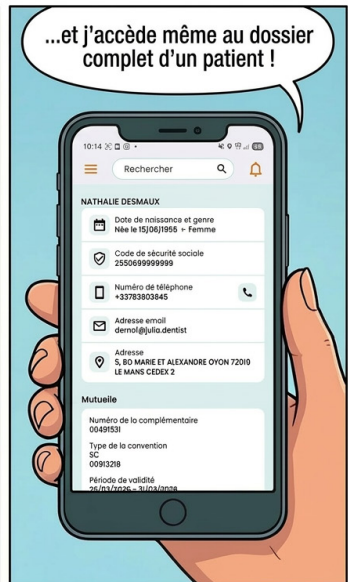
...et j'accède même au dossier complet d'un patient !

10:14

Rechercher

NATHALIE DESMAUX

Dote de noissance et genre
Née le 15(06)1955 • Femme

Code de sécurité sociale
2550699999999

Numéro de téléphone
+33783803845

Adresse email
dernol@julia.dentist

Adresse
5, BO MARIE ET ALEXANORE OYON 72010 LE MANS CEDEX 2

Mutuelle

Numéro de lo complémentaire
00491531

Type de la convention
SC
00913218

Période de validité
25/03/2026 - 31/03/2026